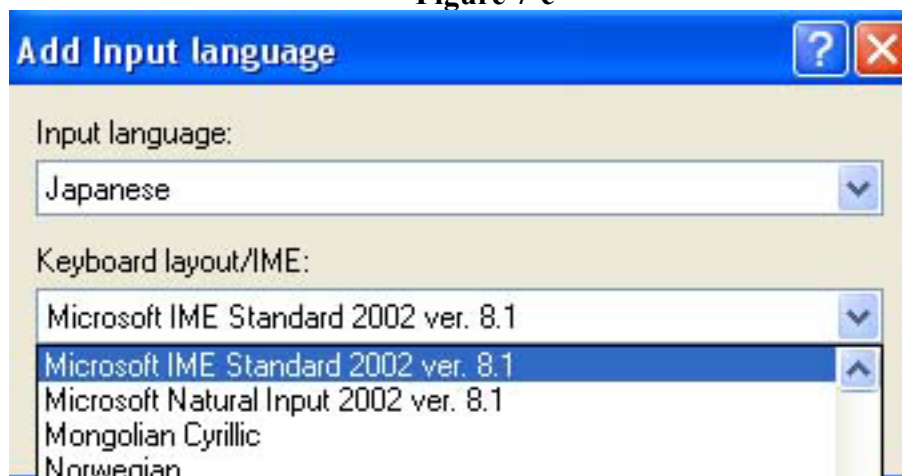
Figure 7-c

Add Input language

?

Input language:

Japanese

Keyboard layout/IME:

Microsoft IME Standard 2002 ver. 8.1

Microsoft IME Standard 2002 ver. 8.1
Microsoft Natural Input 2002 ver. 8.1
Mongolian Cyrillic
Norwegian